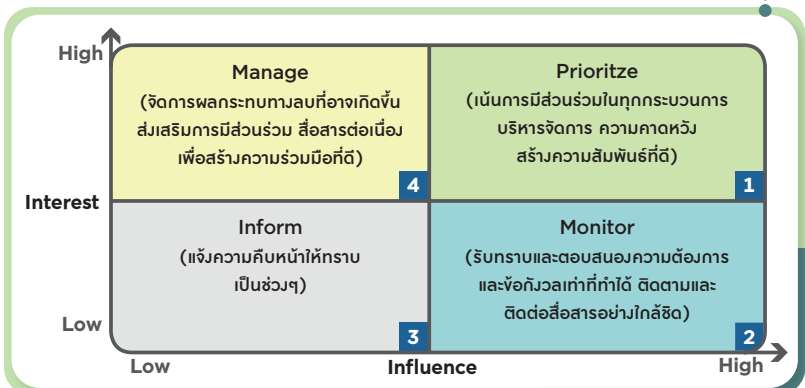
High

Manage
(จัดการผลกระทบทางลบที่อาจเกิดขึ้น ส่งเสริมการมีส่วนร่วม สื่อสารต่อเนื่อง เพื่อสร้างความร่วมมือที่ดี)
4

Prioritze
(เน้นการมีส่วนร่วมในทุกกระบวนการ บริหารจัดการ ความคาดหวัง สร้างความสัมพันธ์ที่ดี)
1

Interest

Inform
(แจ้งความคืบหน้าให้ทราบ เป็นช่วงๆ)
3

Monitor
(รับทราบและตอบสนองความต้องการ และข้อกังวลเท่าที่ทำได้ ติดตามและ ติดต่อสื่อสารอย่างใกล้ชิด)
2

Low

Low
Influence
High